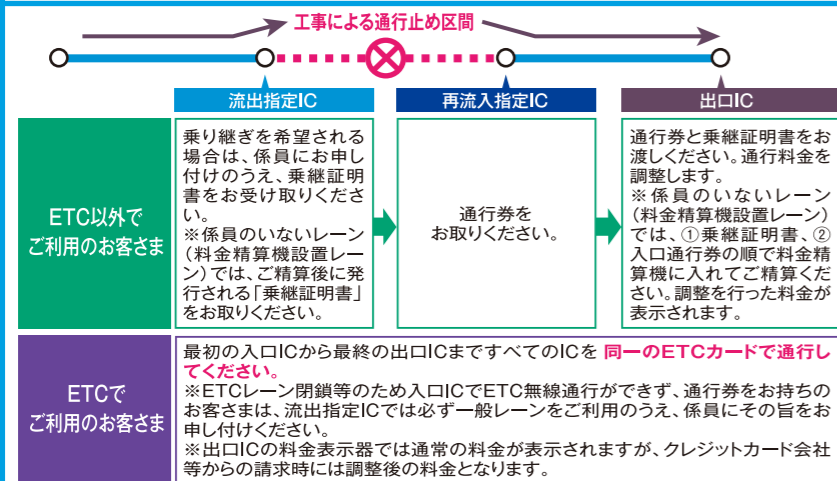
工事による通行止め区間

流出指定IC

再流入指定IC

出口IC

| | 流出指定IC | 再流入指定IC | 出口IC |
|---|---|---|---|
| ETC以外でご利用のお客さま | 乗り継ぎを希望される場合は、係員にお申し付けのうえ、乗継証明書をお受け取りください。 ※係員のいないレーン(料金精算機設置レーン)では、ご精算後に発行される「乗継証明書」をお取りください。 | 通行券をお取りください。 | 通行券と乗継証明書をお渡しください。通行料金を調整します。 ※係員のいないレーン(料金精算機設置レーン)では、①乗継証明書、②入口通行券の順で料金精算機に入れてご精算ください。調整を行った料金が表示されます。 |

ETCでご利用のお客さま

最初の入口ICから最終の出口ICまですべてのICを 同一のETCカードで通行してください。
※ETCレーン閉鎖等のため入口ICでETC無線通行ができず、通行券をお持ちのお客さまは、流出指定ICでは必ず一般レーンをご利用のうえ、係員にその旨をお申し付けください。
※出口ICの料金表示器では通常の料金が表示されますが、クレジットカード会社等からの請求時には調整後の料金となります。